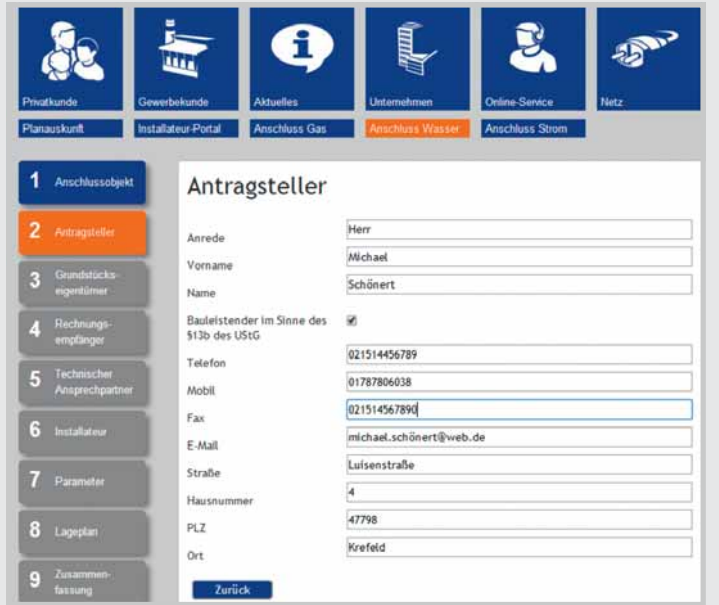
Privatkunde | Gewerbekunde | Aktuelles | Unternehmen | Online-Service | Netz

Planauskunft | Installateur-Portal | Anschluss Gas | Anschluss Wasser | Anschluss Strom

1 Anschlussobjekt
2 Antragsteller
3 Grundstücks-eigentümer
4 Rechnungs-empfänger
5 Technischer Ansprechpartner
6 Installateur
7 Parameter
8 Lageplan
9 Zusammen-fassung

Antragsteller

Anrede: Herr
Vorname: Michael
Name: Schönert
Bauleistender im Sinne des §13b des UStG: ✔
Telefon: 021514456789
Mobil: 01787806038
Fax: 021514567890
E-Mail: michael.schönert@web.de
Straße: Luisenstraße
Hausnummer: 4
PLZ: 47798
Ort: Krefeld

Zurück